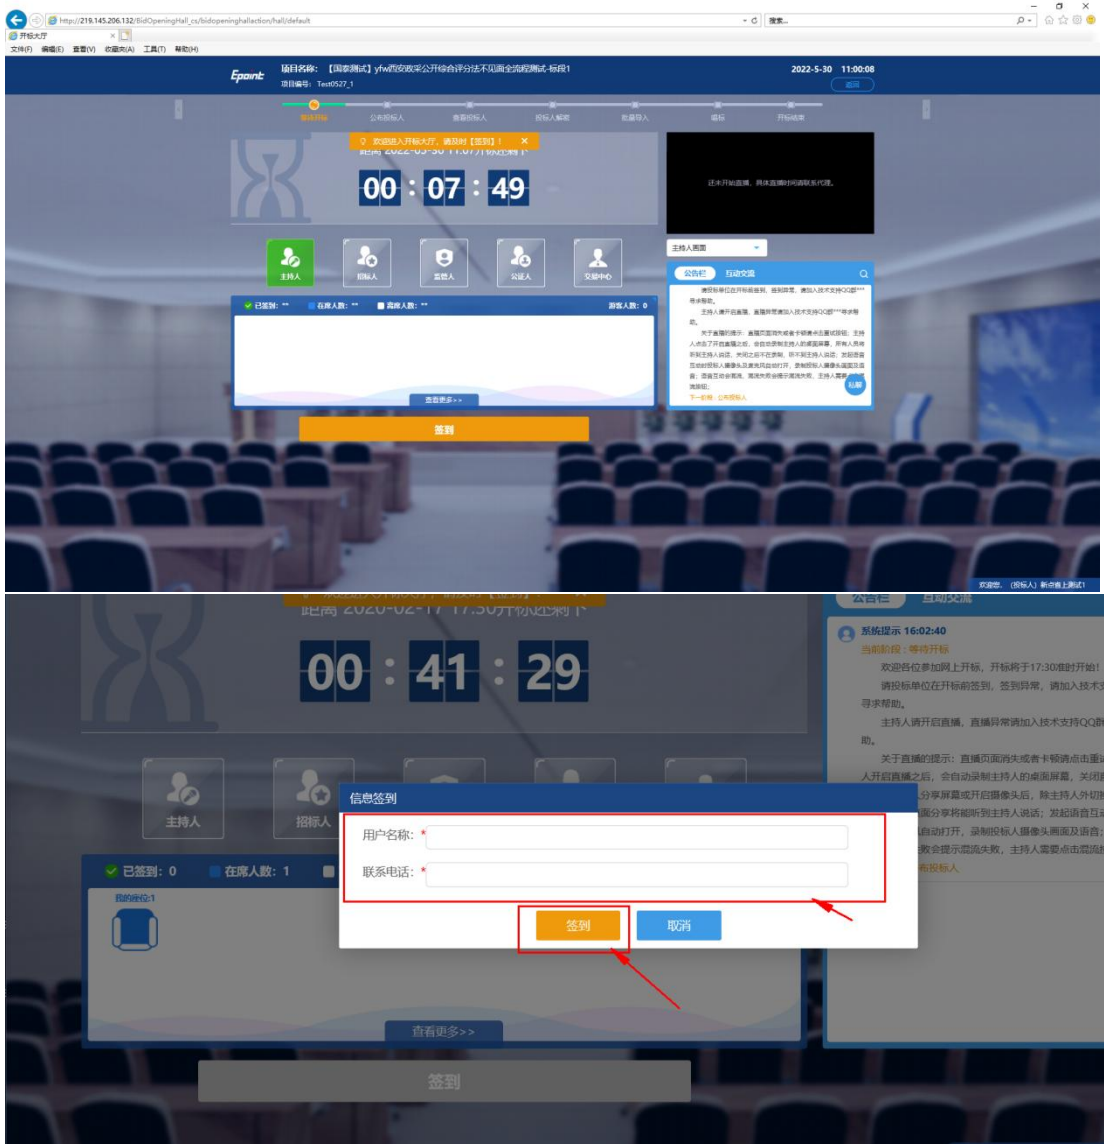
http://219.145.206.132/BidOpeningHall_cs/bidopeninghallaction/hall/default
搜索...
开标大厅
文件(F) 编辑(E) 查看(V) 收藏夹(A) 工具(T) 帮助(H)

Epoint 项目名称: 【国泰测试】yfw西安政采公开综合评分法不见面全流程测试-标段1
项目编号: Test0527_1
2022-5-30 11:00:08
返回

等待开标 公布投标人 查看投标人 投标人解密 信息导入 唱标 开标结束

欢迎进入开标大厅，请及时【签到】！
距离 2022-05-30 11:07开标还剩下
00 : 07 : 49

主持人 招标人 监管人 公证人 交易中心

已签到: ** 在席人数: ** 离席人数: ** 游客人数: 0
查看更多>>
签到

还未开始直播，具体直播时间请联系代理。
主持人画面
公告栏 互动交流
请投标单位在开标前签到，签到异常，请加入技术支持QQ群***寻求帮助。
主持人请开启直播，直播异常请加入技术支持QQ群***寻求帮助。
关于直播的提示：直播页面消失或者卡顿请点击重试按钮；主持人点击了开启直播之后，会自动录制主持人的桌面屏幕，所有人员将听到主持人说话，关闭之后不在录制，即不闻主持人说话；发起语音互动时招标人摄像头及麦克风自动打开，录制招标人摄像头画面及语音；语音互动会混流，混流失败会提示混流失败，主持人需要点击混流按钮。
下一阶段：公布投标人
私聊
欢迎您，(投标人) 新点售上测试1

距离 2020-02-17 17:30开标还剩下
00 : 41 : 29
主持人 招标人
已签到: 0 在席人数: 1
我的座位:1
查看更多>>
签到

公告栏 互动交流
系统提示 16:02:40
当前阶段：等待开标
欢迎各位参加网上开标，开标将于17:30准时开始！
请投标单位在开标前签到，签到异常，请加入技术支
寻求帮助。
主持人请开启直播，直播异常请加入技术支持QQ群
助。
关于直播的提示：直播页面消失或者卡顿请点击重试
人开启直播之后，会自动录制主持人的桌面屏幕，关闭
分享屏幕或开启摄像头后，除主持人外切
面分享将能听到主持人说话；发起语音互
自动打开，录制投标人摄像头画面及语音；
败会提示混流失败，主持人需要点击混流
布投标人

信息签到
用户名称: *
联系电话: *
签到 取消